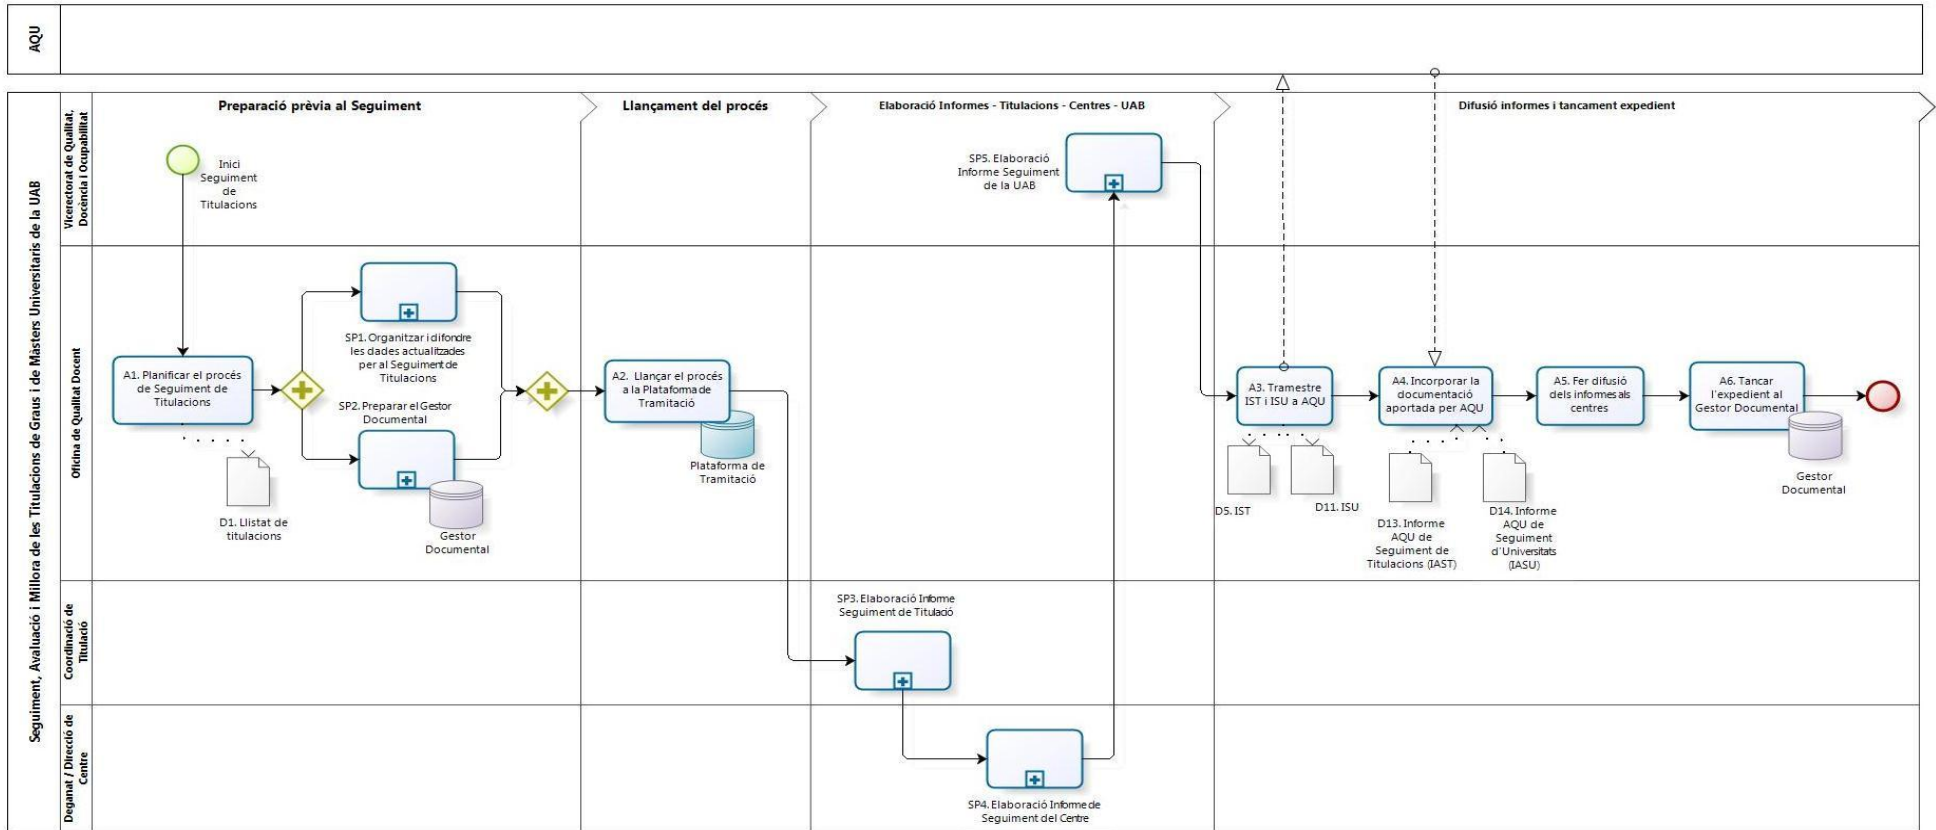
AQU

Seguiment, Avaluació i Millora de les Titulacions de Graus i de Màsters Universitaris de la UAB

Vicerectorat de Qualitat, Docència i Ocupabilitat

Oficina de Qualitat Docent

Coordinació de Titulació

Deganat / Direcció de Centre

Preparació prèvia al Seguiment

Llançament del procés

Elaboració Informes - Titulacions - Centres - UAB

Difusió informes i tancament expedient

Inici Seguiment de Titulacions

A1. Planificar el procés de Seguiment de Titulacions

SP1. Organitzar i difondre les dades actualitzades per al Seguiment de Titulacions

SP2. Preparar el Gestor Documental

D1. Llistat de titulacions

Gestor Documental

A2. Llançar el procés a la Plataforma de Tramitació

Plataforma de Tramitació

SP3. Elaboració Informe Seguiment de Titulació

SP4. Elaboració Informe de Seguiment del Centre

SP5. Elaboració Informe Seguiment de la UAB

A3. Tramestre IST i ISU a AQU

D5. IST

D11. ISU

A4. Incorporar la documentació aportada per AQU

D13. Informe AQU de Seguiment de Titulacions (IAST)

D14. Informe AQU de Seguiment d'Universitats (IASU)

A5. Fer difusió dels informes als centres

A6. Tancar l'expedient al Gestor Documental

Gestor Documental